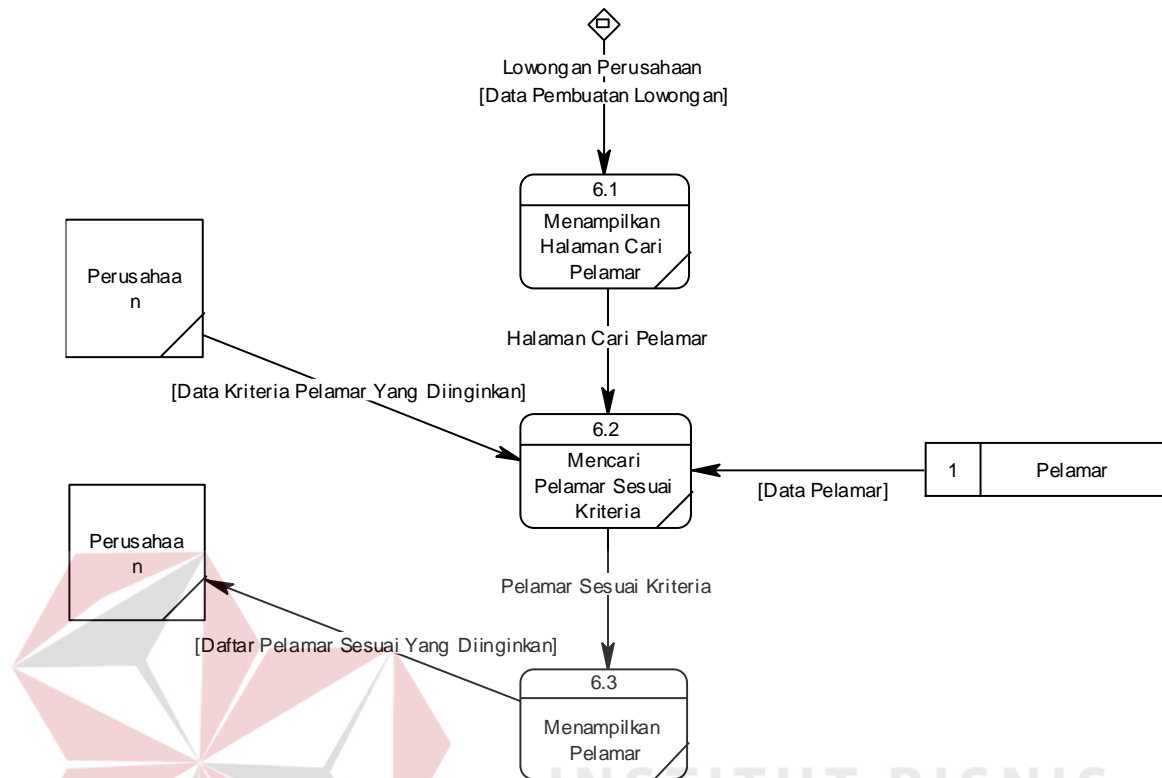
Lowongan Perusahaan
[Data Pembuatan Lowongan]

6.1
Menampilkan Halaman Cari Pelamar

Perusahaa n

Halaman Cari Pelamar

[Data Kriteria Pelamar Yang Diinginkan]

6.2
Mencari Pelamar Sesuai Kriteria

1 | Pelamar

[Data Pelamar]

Perusahaa n

Pelamar Sesuai Kriteria

[Daftar Pelamar Sesuai Yang Diinginkan]

6.3
Menampilkan Pelamar

INSTITUT BISNIS